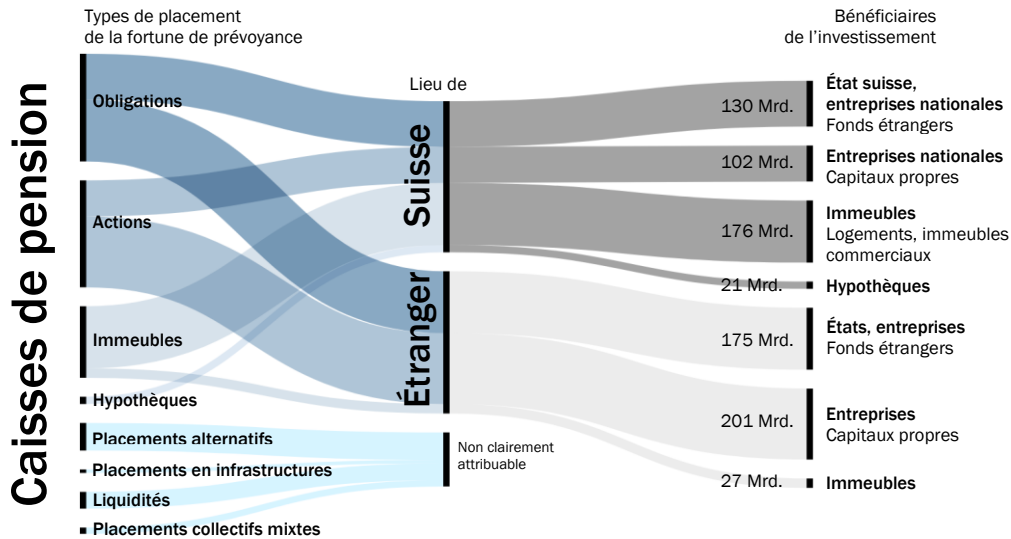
Caisses de pension

Types de placement de la fortune de prévoyance

Obligations

Actions

Immeubles

Hypothèques

Placements alternatifs

Placements en infrastructures

Liquidités

Placements collectifs mixtes

Lieu de

Suisse

Étranger

Non clairement attribuable

Bénéficiaires de l'investissement

130 Mrd.

État suisse, entreprises nationales
Fonds étrangers

102 Mrd.

Entreprises nationales
Capitaux propres

176 Mrd.

Immeubles
Logements, immeubles commerciaux

21 Mrd.

Hypothèques

175 Mrd.

États, entreprises
Fonds étrangers

201 Mrd.

Entreprises
Capitaux propres

27 Mrd.

Immeubles